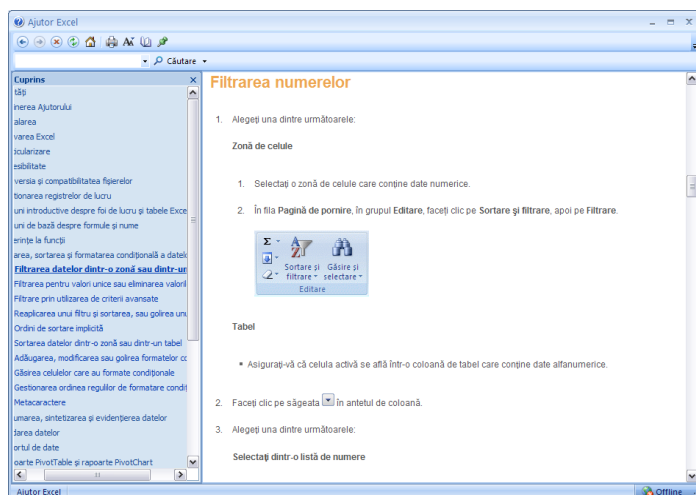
Ajutor Excel

Căutare

Cuprins

tăți
inerea Ajutorului
alarea
varea Excel
iculararizare
esibilitate
versia și compatibilitatea fișierelor
tionarea registrelor de lucru
uni introductive despre foi de lucru și tabele Exce
uni de bază despre formule și nume
erințe la funcții
area, sortarea și formatarea condițională a datelo
Filtrarea datelor dintr-o zonă sau dintr-un
Filtrarea pentru valori unice sau eliminarea valoril
Filtrare prin utilizarea de criterii avansate
Reaplicarea unui filtru și sortarea, sau golirea unu
Ordini de sortare implicită
Sortarea datelor dintr-o zonă sau dintr-un tabel
Adăugarea, modificarea sau golirea formatelor co
Găsirea celulelor care au formate condiționale
Gestionarea ordinea regulilor de formatare condit
Metacaractere
umarea, sintetizarea și evidențierea datelor
tarea datelor
ortul de date
oarte PivotTable și rapoarte PivotChart

Filtrarea numerelor

1. Alegeți una dintre următoarele:

Zonă de celule

1. Selectați o zonă de celule care conține date numerice.

2. În fila Pagină de pornire, în grupul Editare, faceți clic pe Sortare și filtrare, apoi pe Filtrare.

Σ
Sortare și filtrare
Găsire și selectare
Editare

Tabel

• Asigurați-vă că celula activă se află într-o coloană de tabel care conține date alfanumerice.

2. Faceți clic pe săgeata în antetul de coloană.

3. Alegeți una dintre următoarele:

Selectați dintr-o listă de numere

Ajutor Excel

Offline